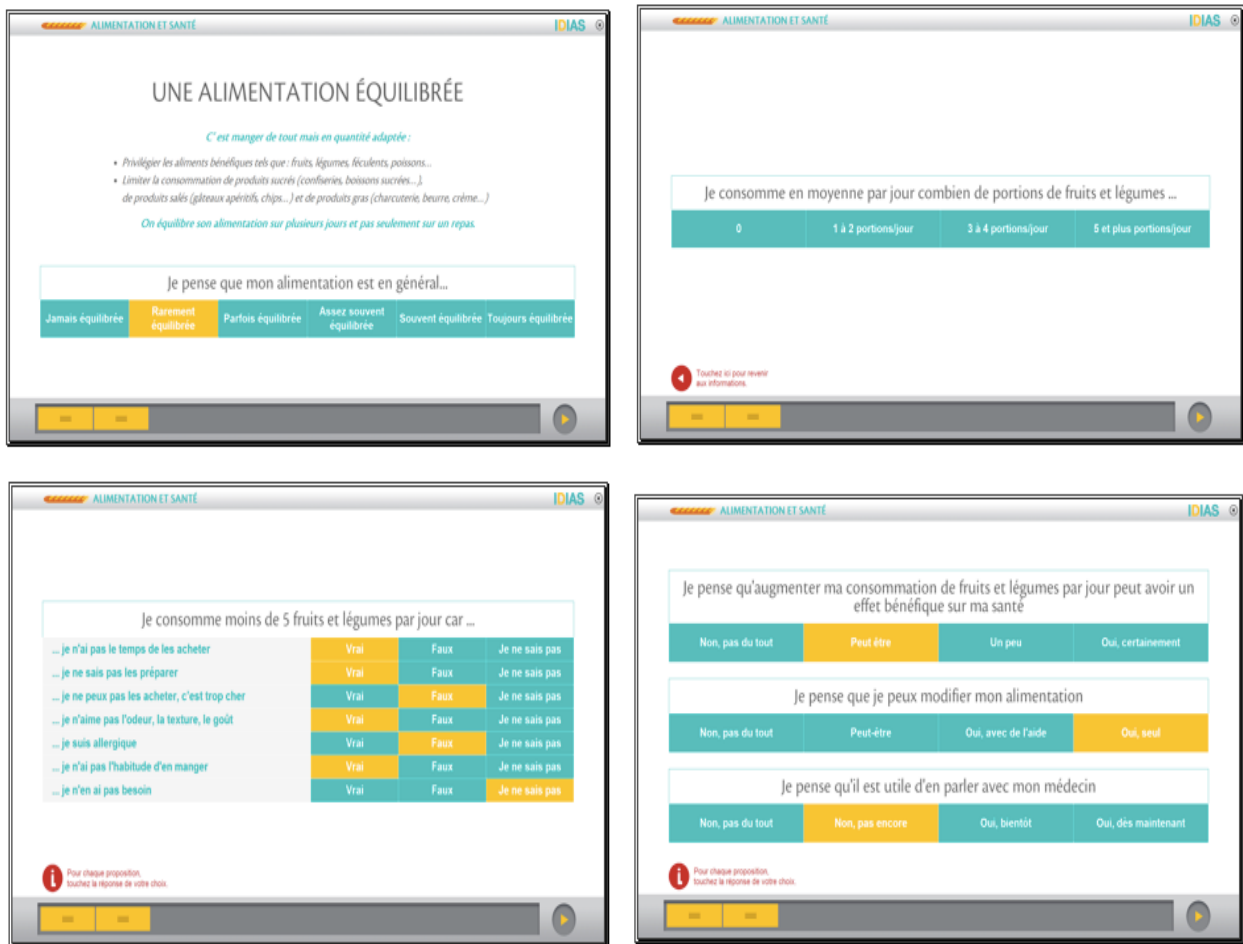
ALIMENTATION ET SANTÉ

IDIAS

UNE ALIMENTATION ÉQUILIBRÉE

C' est manger de tout mais en quantité adaptée :

• Privilégier les aliments bénéfiques tels que : fruits, légumes, féculents, poissons...
• Limiter la consommation de produits sucrés (confiseries, boissons sucrées...), de produits salés (gâteaux apéritifs, chips...) et de produits gras (charcuterie, beurre, crème...)

On équilibre son alimentation sur plusieurs jours et pas seulement sur un repas.

Je pense que mon alimentation est en général...

| Jamais équilibrée | Rarement équilibrée | Parfois équilibrée | Assez souvent équilibrée | Souvent équilibrée | Toujours équilibrée |
|---|---|---|---|---|---|

ALIMENTATION ET SANTÉ

IDIAS

Je consomme en moyenne par jour combien de portions de fruits et légumes ...

| 0 | 1 à 2 portions/jour | 3 à 4 portions/jour | 5 et plus portions/jour |
|---|---|---|---|

Touchez ici pour revenir aux informations.

ALIMENTATION ET SANTÉ

IDIAS

Je consomme moins de 5 fruits et légumes par jour car ...

| ... je n'ai pas le temps de les acheter | Vrai | Faux | Je ne sais pas |
|---|---|---|---|
| ... je ne sais pas les préparer | Vrai | Faux | Je ne sais pas |
| ... je ne peux pas les acheter, c'est trop cher | Vrai | Faux | Je ne sais pas |
| ... je n'aime pas l'odeur, la texture, le goût | Vrai | Faux | Je ne sais pas |
| ... je suis allergique | Vrai | Faux | Je ne sais pas |
| ... je n'ai pas l'habitude d'en manger | Vrai | Faux | Je ne sais pas |
| ... je n'en ai pas besoin | Vrai | Faux | Je ne sais pas |

Pour chaque proposition, touchez la réponse de votre choix.

ALIMENTATION ET SANTÉ

IDIAS

Je pense qu'augmenter ma consommation de fruits et légumes par jour peut avoir un effet bénéfique sur ma santé

| Non, pas du tout | Peut être | Un peu | Oui, certainement |
|---|---|---|---|

Je pense que je peux modifier mon alimentation

| Non, pas du tout | Peut-être | Oui, avec de l'aide | Oui, seul |
|---|---|---|---|

Je pense qu'il est utile d'en parler avec mon médecin

| Non, pas du tout | Non, pas encore | Oui, bientôt | Oui, dès maintenant |
|---|---|---|---|

Pour chaque proposition, touchez la réponse de votre choix.